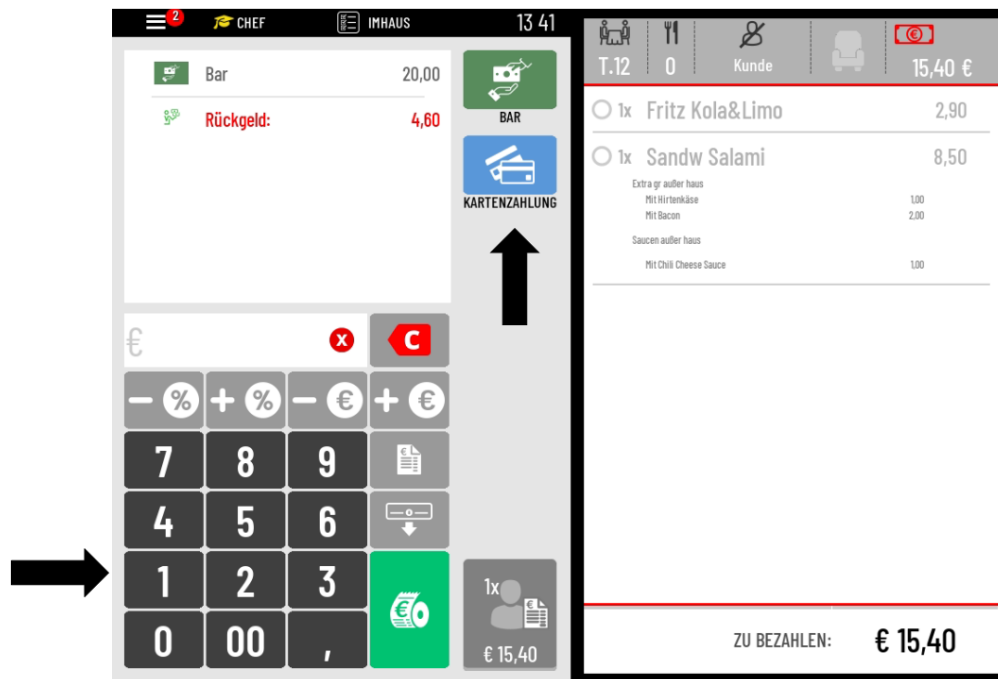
2 CHEF IMHAUS 13 41

Bar 20,00
Rückgeld: 4,60

BAR

KARTENZAHLUNG

€

C

− % + % − € + €

7 8 9
4 5 6
1 2 3
0 00 ,

1x
€ 15,40

T.12 0 Kunde 15,40 €

1x Fritz Kola&Limo 2,90
1x Sandw Salami 8,50
Extra gr außer haus
Mit Hirtenkäse 1,00
Mit Bacon 2,00
Saucen außer haus
Mit Chili Cheese Sauce 1,00

ZU BEZAHLEN: € 15,40